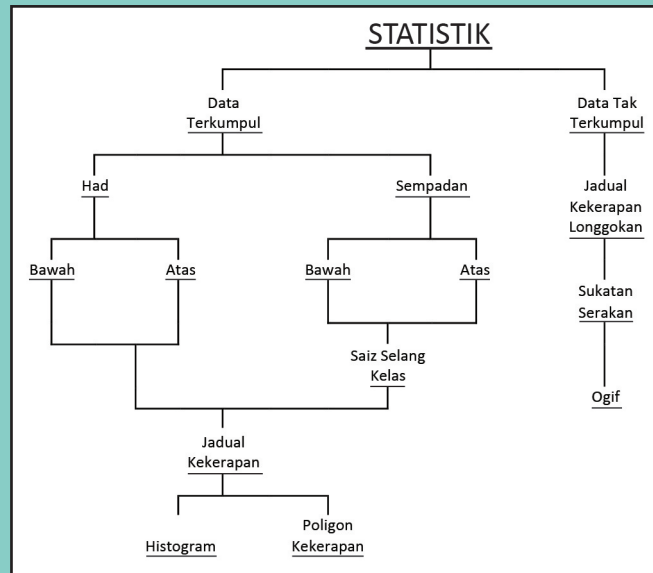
STATISTIK

Data Terkumpul

Data Tak Terkumpul

Had

Sempadan

Bawah

Atas

Bawah

Atas

Saiz Selang Kelas

Jadual Kekerapan

Histogram

Poligon Kekerapan

Jadual Kekerapan Longgokan

Sukatan Serakan

Ogif